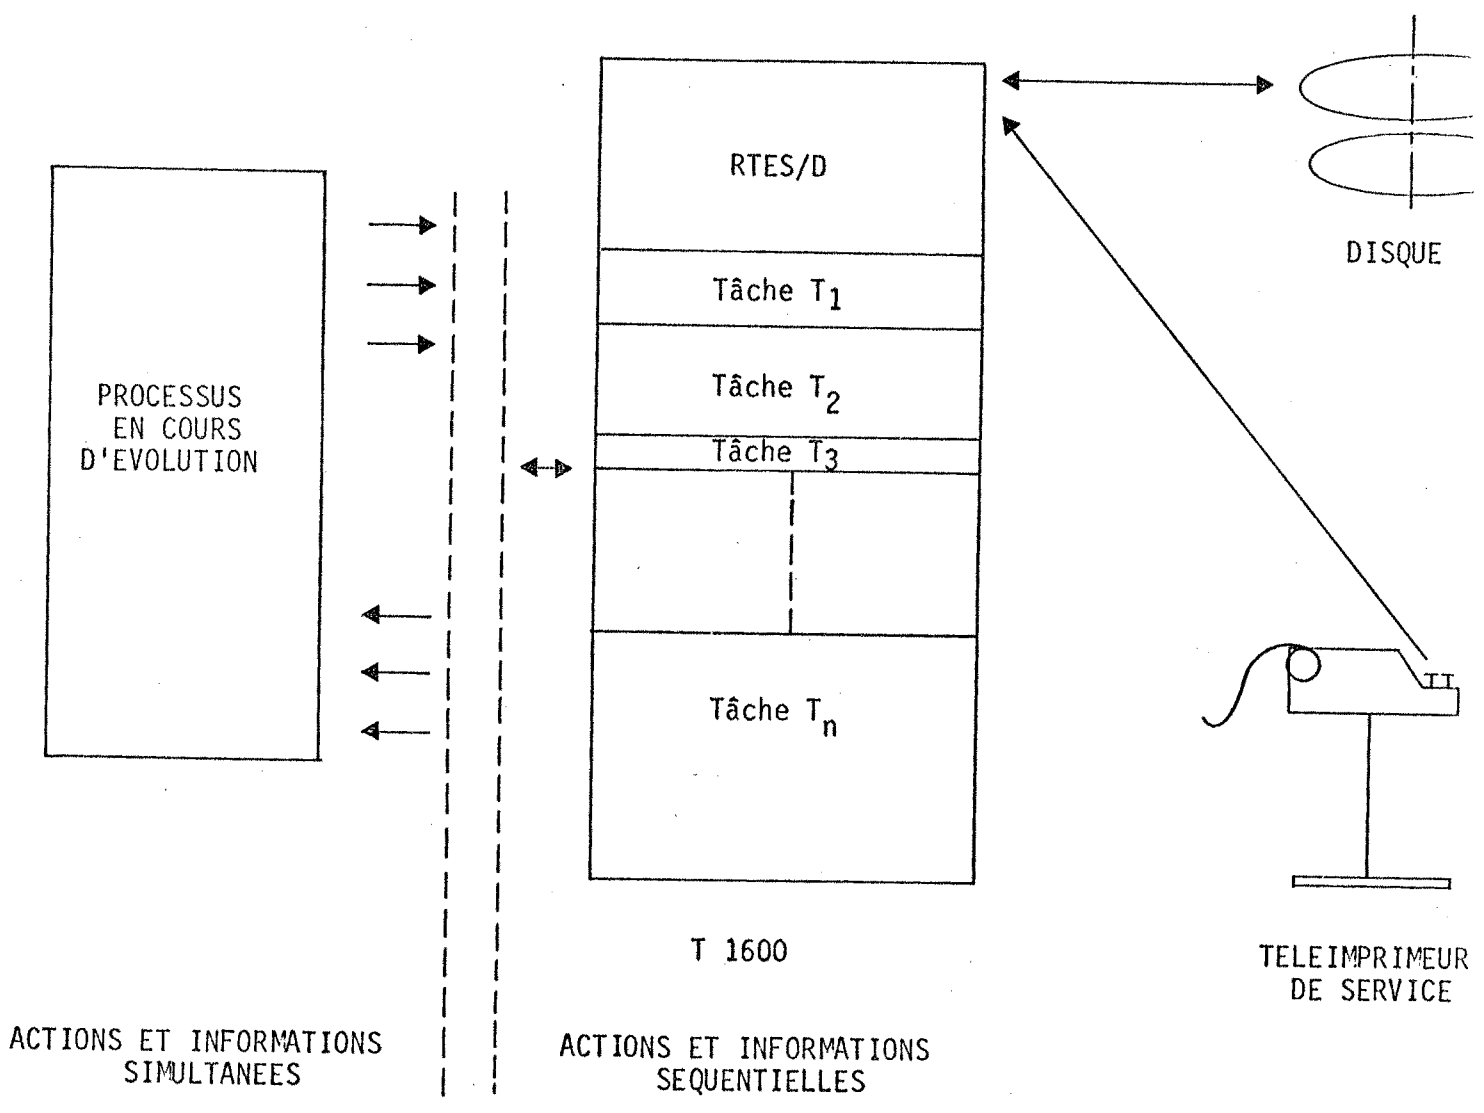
RTES/D

Tâche $T_1$

Tâche $T_2$

Tâche $T_3$

Tâche $T_n$

DISQUE

PROCESSUS EN COURS D'EVOLUTION

T 1600

TELEIMPRIMEUR DE SERVICE

ACTIONS ET INFORMATIONS SIMULTANEES

ACTIONS ET INFORMATIONS SEQUENTIELLES